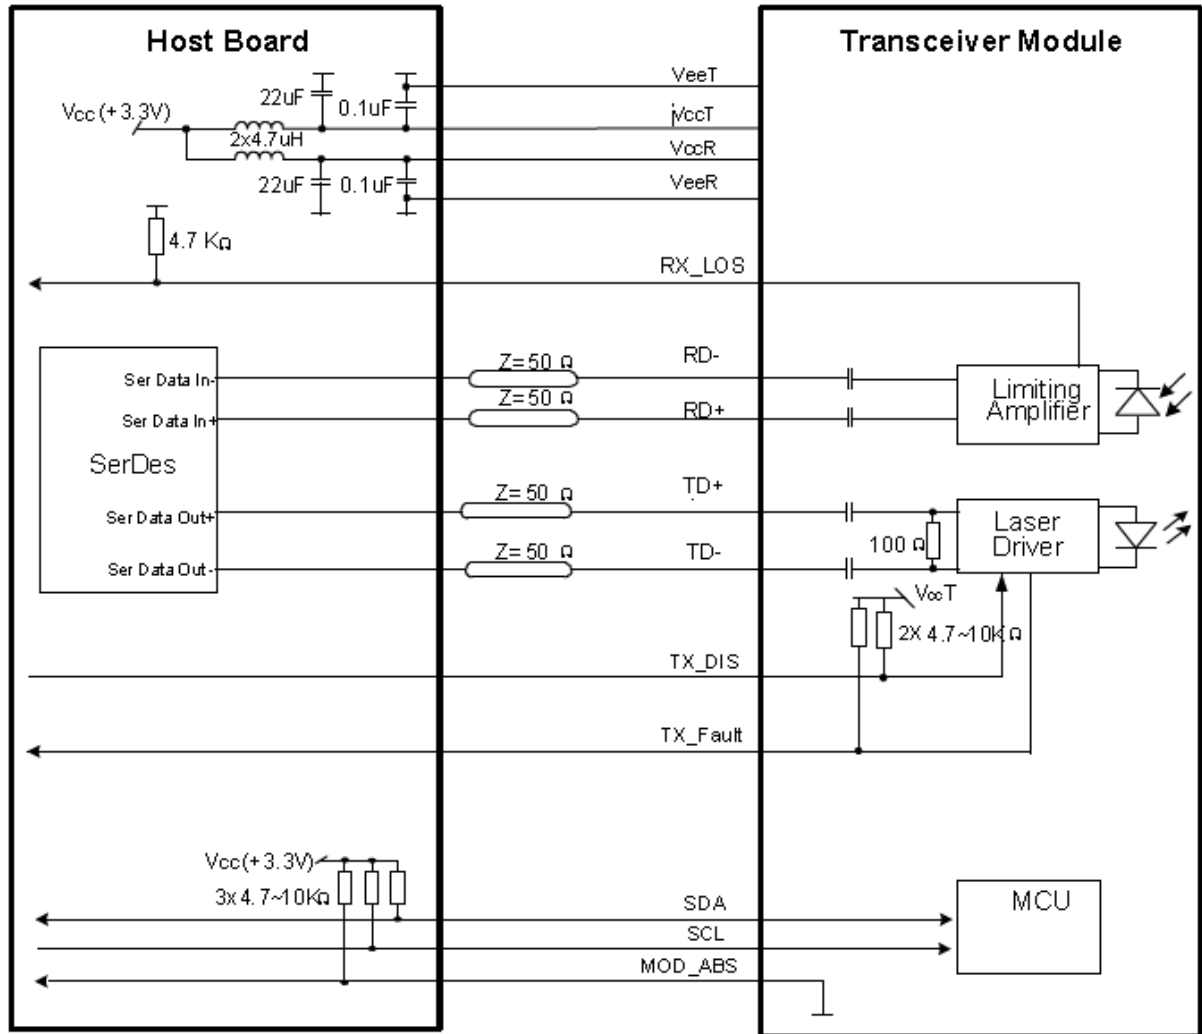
Host Board

Transceiver Module

Vcc (+3.3V)

22uF

0.1uF

2x4.7uH

22uF

0.1uF

VeeT

VccT

VccR

VeeR

4.7 KΩ

RX_LOS

Ser Data In-

Ser Data In+

SerDes

Ser Data Out+

Ser Data Out-

Z=50 Ω

Z=50 Ω

Z=50 Ω

Z=50 Ω

RD-

RD+

TD+

TD-

Limiting Amplifier

Laser Driver

100 Ω

VccT

2X 4.7~10K Ω

TX_DIS

TX_Fault

Vcc(+3.3V)

3x 4.7~10KΩ

SDA

SCL

MOD_ABS

MCU